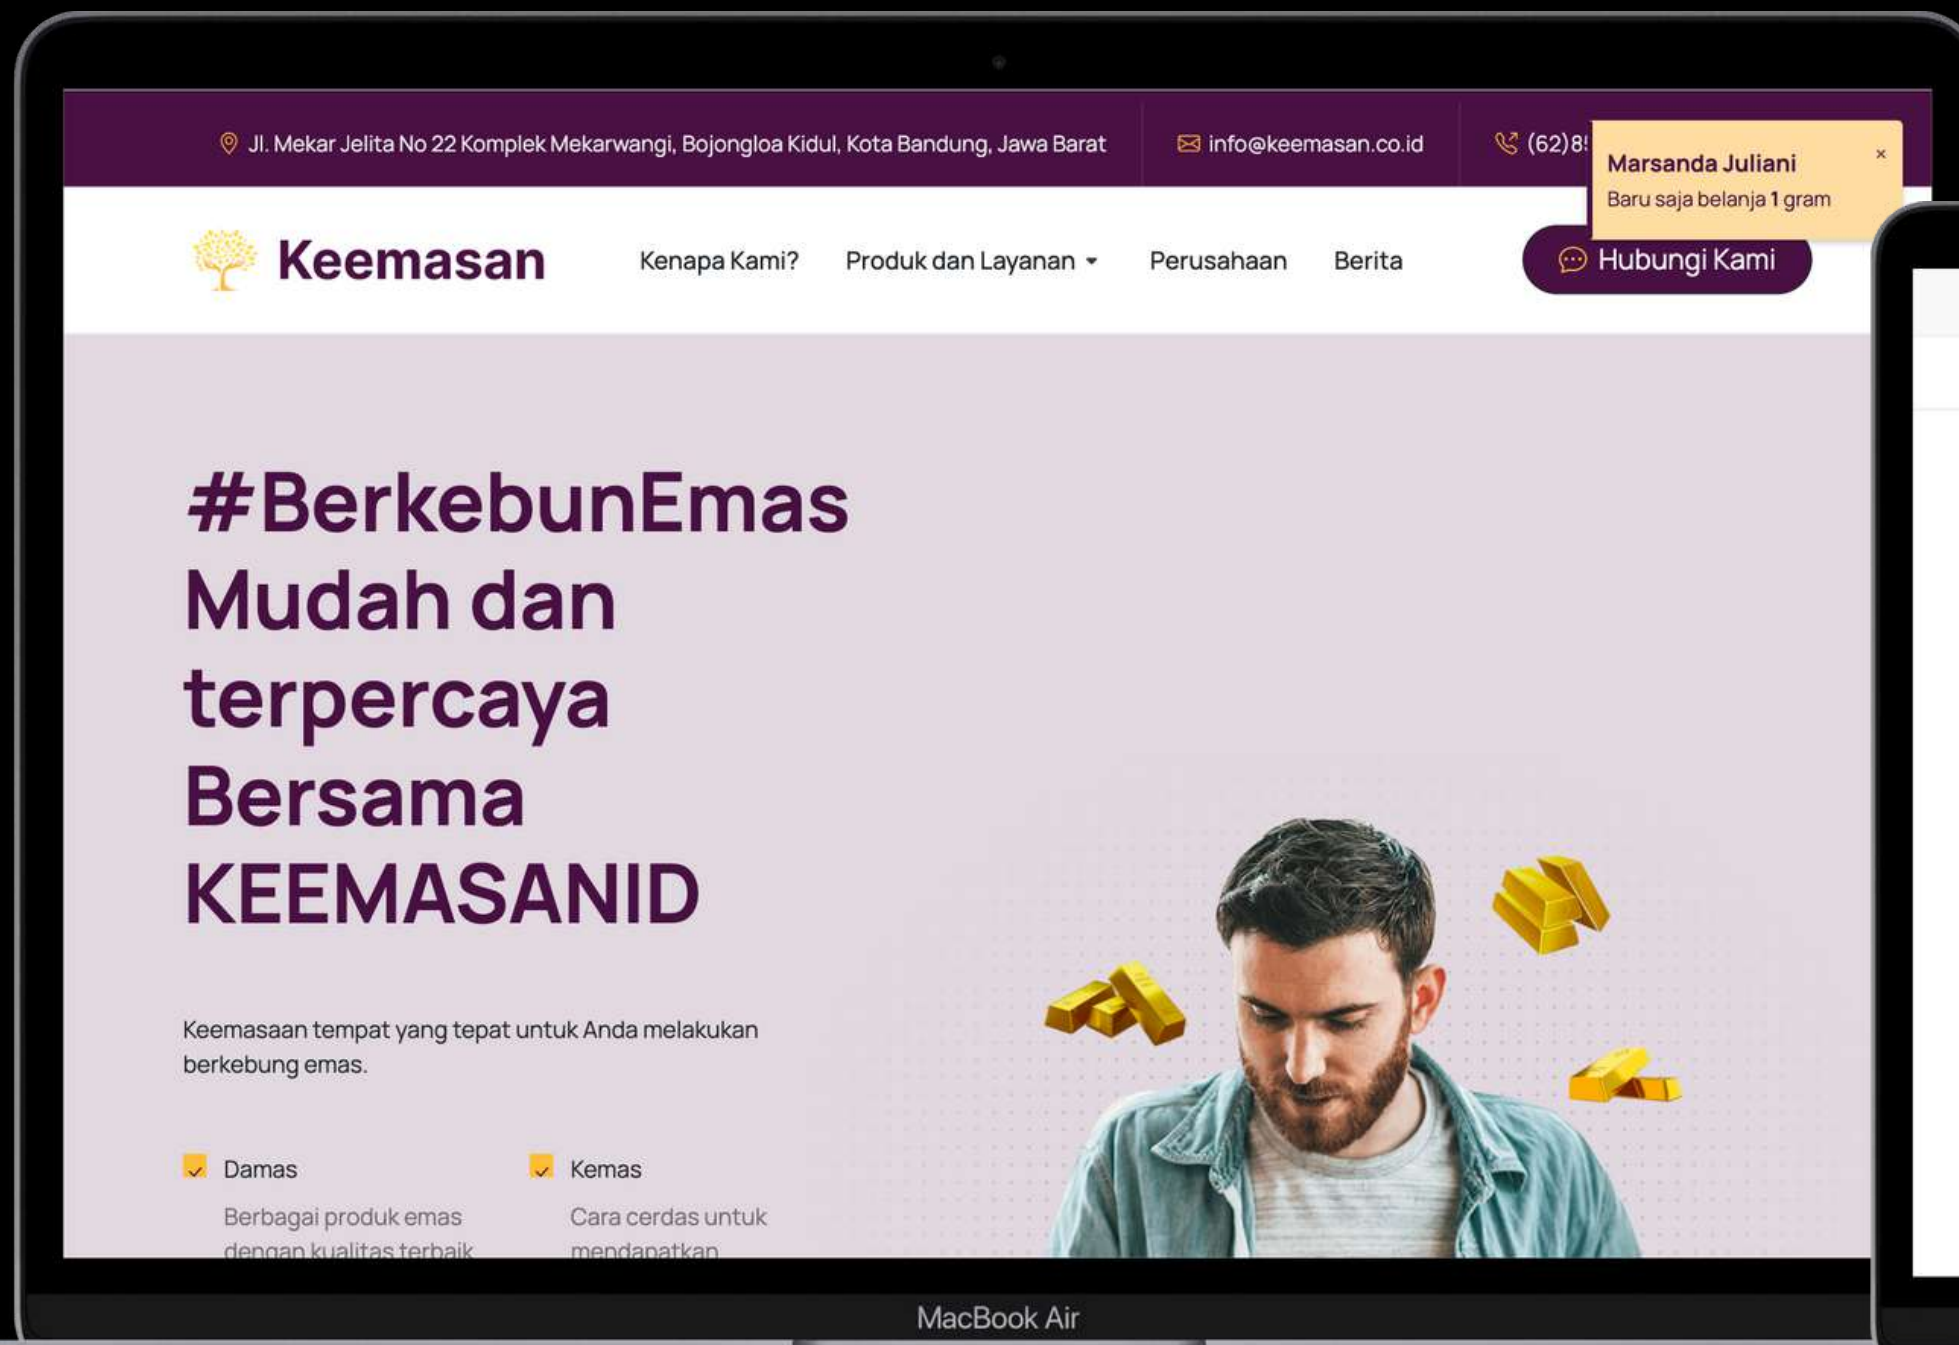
Jl. Mekar Jelita No 22 Komplek Mekarwangi, Bojongloa Kidul, Kota Bandung, Jawa Barat

info@keemasan.co.id

(62)8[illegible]

Marsanda Juliani

Baru saja belanja **1** gram

×

Keemasan

Kenapa Kami?

Produk dan Layanan

Perusahaan

Berita

Hubungi Kami

#BerkebunEmas Mudah dan terpercaya Bersama KEEMASANID

Keemasaan tempat yang tepat untuk Anda melakukan berkebung emas.

Damas

Berbagai produk emas dengan kualitas terbaik

Kemas

Cara cerdas untuk mendapatkan

MacBook Air